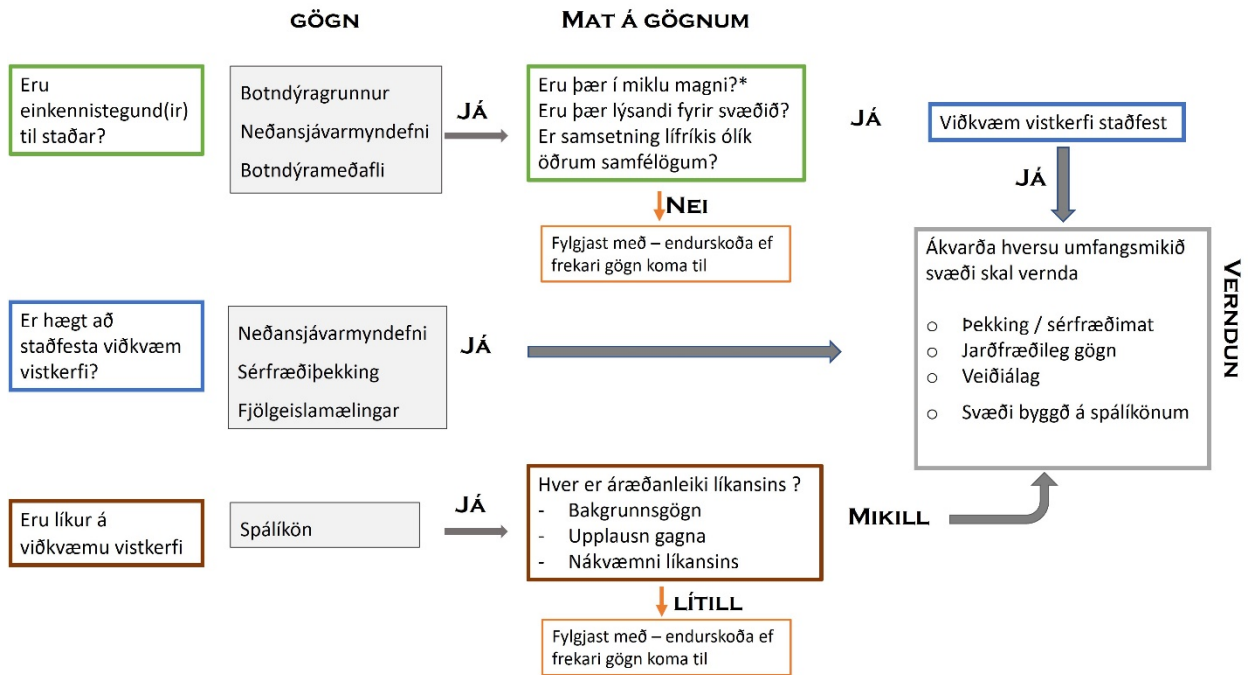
GÖGN

MAT Á GÖGNUM

Eru einkennistegund(ir) til staðar?

Botndýragrunnur
Neðansjávarmyndefni
Botndýrameðafli

JÁ

Eru þær í miklu magni?*
Eru þær lýsandi fyrir svæðið?
Er samsetning lífríkis ólík öðrum samfélögum?

JÁ

Viðkvæm vistkerfi staðfest

JÁ

NEI

Fylgjast með – endurskoða ef frekari gögn koma til

Ákvarða hversu umfangsmikið svæði skal vernda

○ Þekking / sérfræðimat
○ Jarðfræðileg gögn
○ Veiðiálag
○ Svæði byggð á spálíkönum

VERNDUN

Er hægt að staðfesta viðkvæm vistkerfi?

Neðansjávarmyndefni
Sérfræðiþekking
Fjölgeislamælingar

JÁ

Eru líkur á viðkvæmu vistkerfi

Spálíkön

JÁ

Hver er áræðanleiki líkansins ?
- Bakgrunnsgögn
- Upplausn gagna
- Nákvæmni líkansins

MIKILL

LÍTILL

Fylgjast með – endurskoða ef frekari gögn koma til